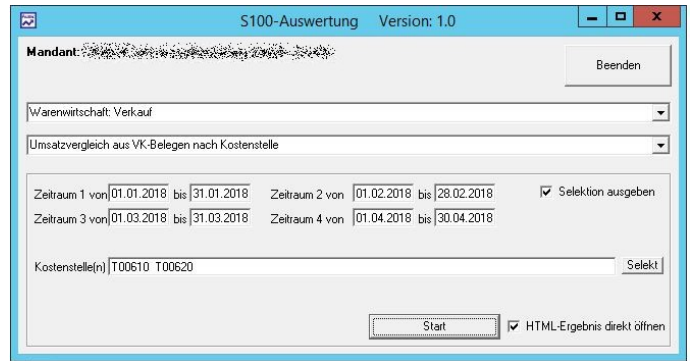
S100-Auswertung Version: 1.0

Mandant: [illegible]

Beenden

Warenwirtschaft: Verkauf

Umsatzvergleich aus VK-Belegen nach Kostenstelle

Zeitraum 1 von 01.01.2018 bis 31.01.2018
Zeitraum 2 von 01.02.2018 bis 28.02.2018
Selektion ausgeben
Zeitraum 3 von 01.03.2018 bis 31.03.2018
Zeitraum 4 von 01.04.2018 bis 30.04.2018

Kostenstelle(n) T00610 T00620
Selekt

Start
HTML-Ergebnis direkt öffnen